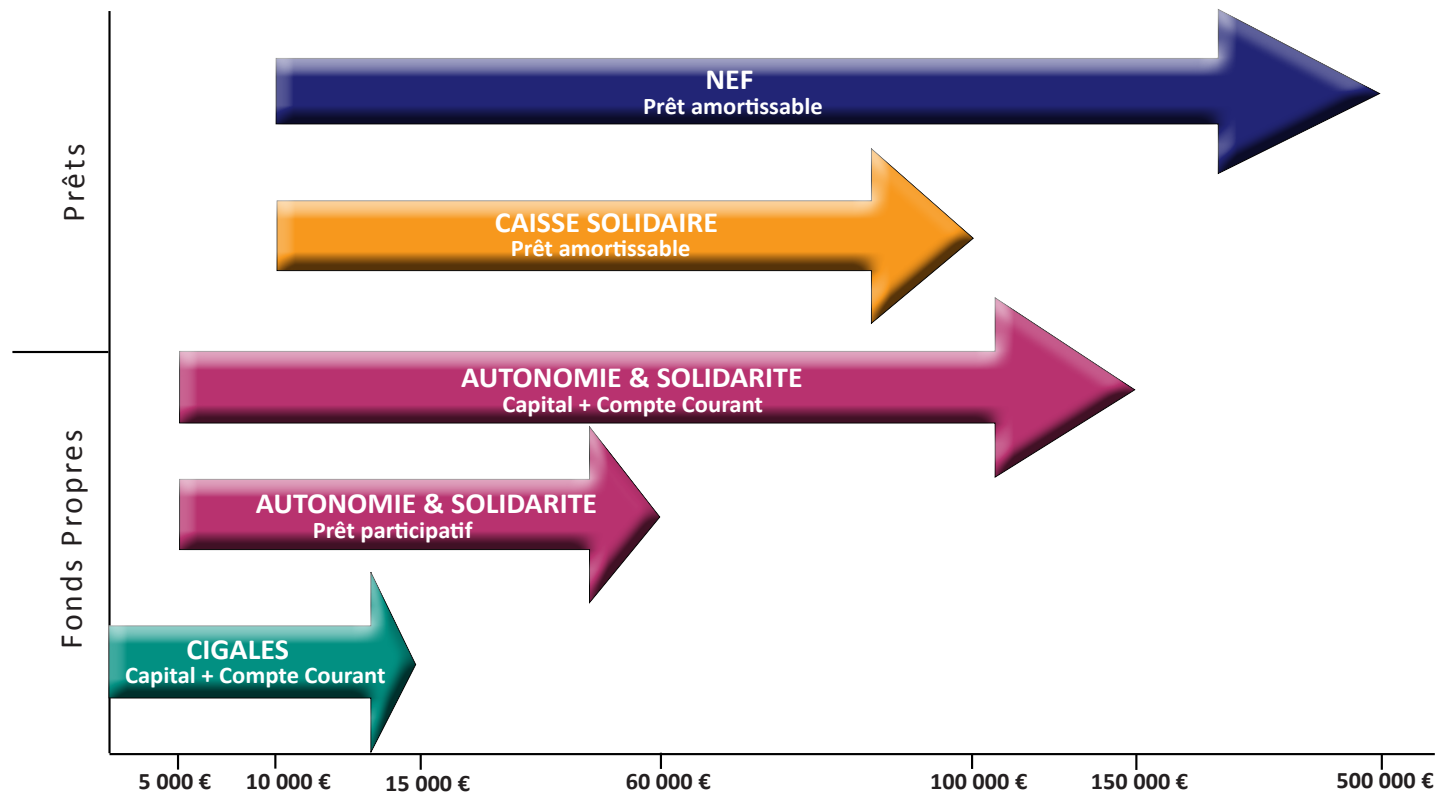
Prêts

NEF
Prêt amortissable

CAISSE SOLIDAIRE
Prêt amortissable

Fonds Propres

AUTONOMIE & SOLIDARITE
Capital + Compte Courant

AUTONOMIE & SOLIDARITE
Prêt participatif

CIGALES
Capital + Compte Courant

5 000 € 10 000 € 15 000 € 60 000 € 100 000 € 150 000 € 500 000 €